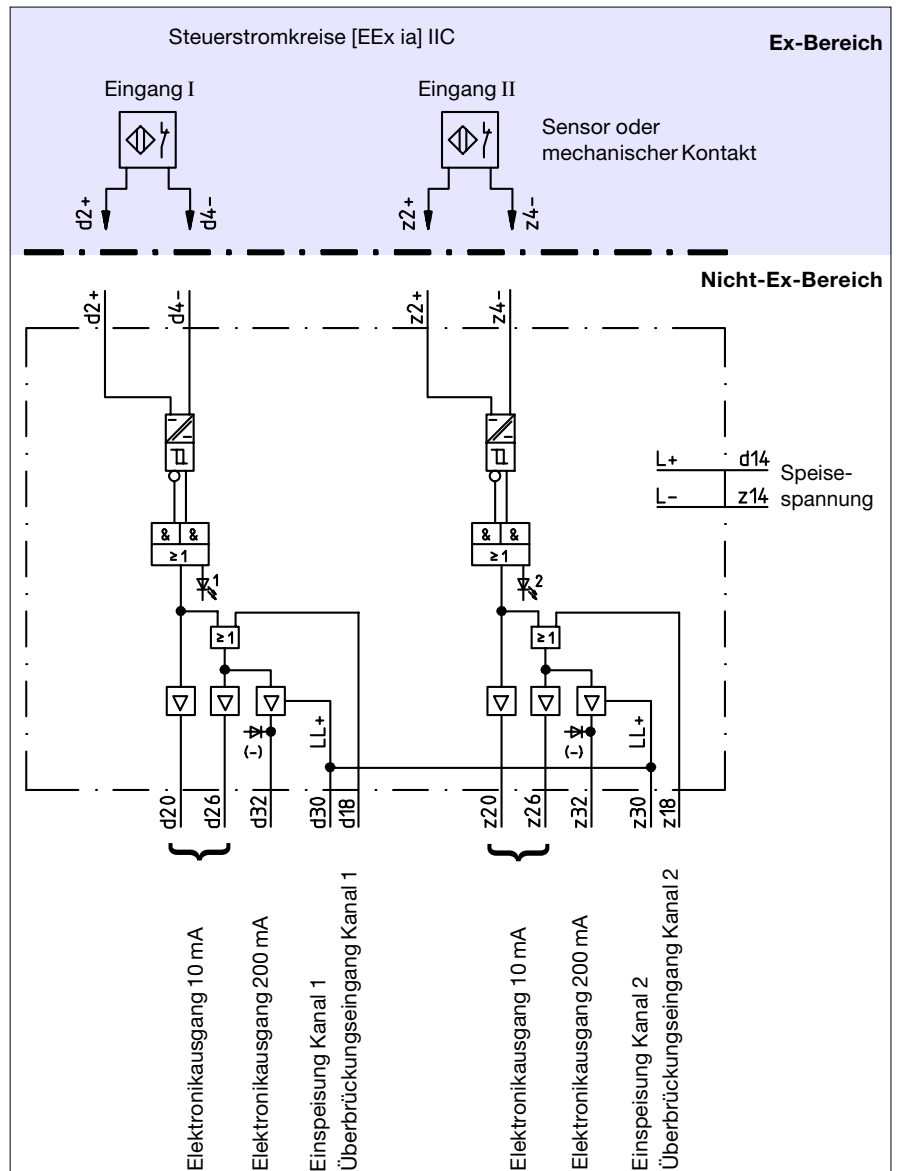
Steuerstromkreise [EEx ia] IIC

Ex-Bereich

Eingang I

Eingang II

Sensor oder mechanischer Kontakt

d2+ d4– z2+ z4–

Nicht-Ex-Bereich

d2+ d4– z2+ z4–

L+ d14
L– z14
Speisespannung

& &
≥1
1

& &
≥1
2

≥1

≥1

(–) LL+

(–) LL+

d20 d26 d32 d30 d18

z20 z26 z32 z30 z18

Elektronikausgang 10 mA
Elektronikausgang 200 mA
Einspeisung Kanal 1
Überbrückungseingang Kanal 1

Elektronikausgang 10 mA
Elektronikausgang 200 mA
Einspeisung Kanal 2
Überbrückungseingang Kanal 2